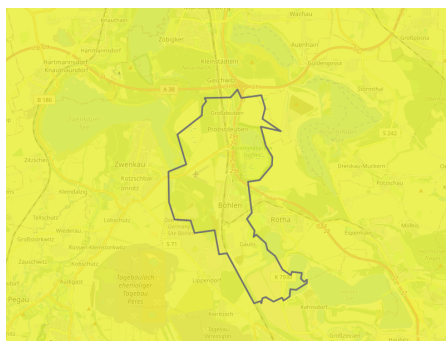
Wachau
Zöbigker
Kleinzschocher
Knautnaundorf
Rehbach
Gaschwitz
Auenhain
Güldengossa
Großpösna
B 186
B 2
Großdeuben
Störmthal
Prödel
Zwenkau
Espenhain
Kötzschbar
Zitzschen
Dreiskau-Muckern
Kleindalzig
Böhlen
Rötha
Großdalzig
Lobstädt
Espenhain
B 95
Gaulis
Zauschwitz
Großstolpen
Audigast
Peres
Pegau
Kitzen
Großzössen